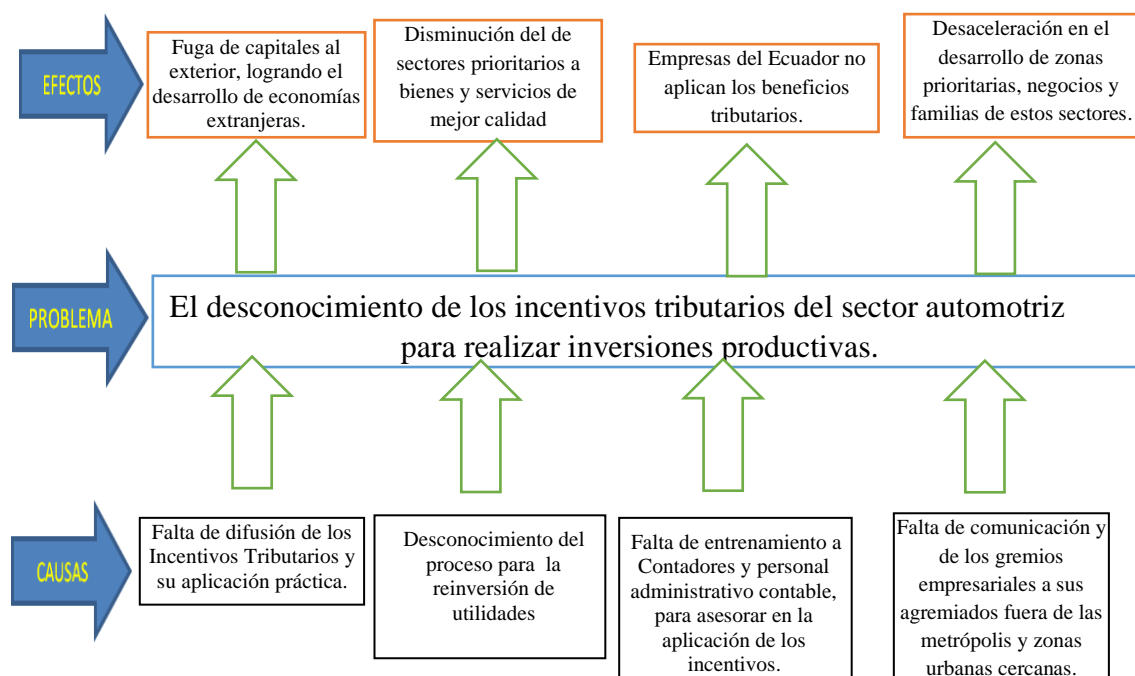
EFECTOS

Fuga de capitales al exterior, logrando el desarrollo de economías extranjeras.

Disminución del de sectores prioritarios a bienes y servicios de mejor calidad

Empresas del Ecuador no aplican los beneficios tributarios.

Desaceleración en el desarrollo de zonas prioritarias, negocios y familias de estos sectores.

PROBLEMA

El desconocimiento de los incentivos tributarios del sector automotriz para realizar inversiones productivas.

CAUSAS

Falta de difusión de los Incentivos Tributarios y su aplicación práctica.

Desconocimiento del proceso para la reinversión de utilidades

Falta de entrenamiento a Contadores y personal administrativo contable, para asesorar en la aplicación de los incentivos.

Falta de comunicación y de los gremios empresariales a sus agremiados fuera de las metrópolis y zonas urbanas cercanas.